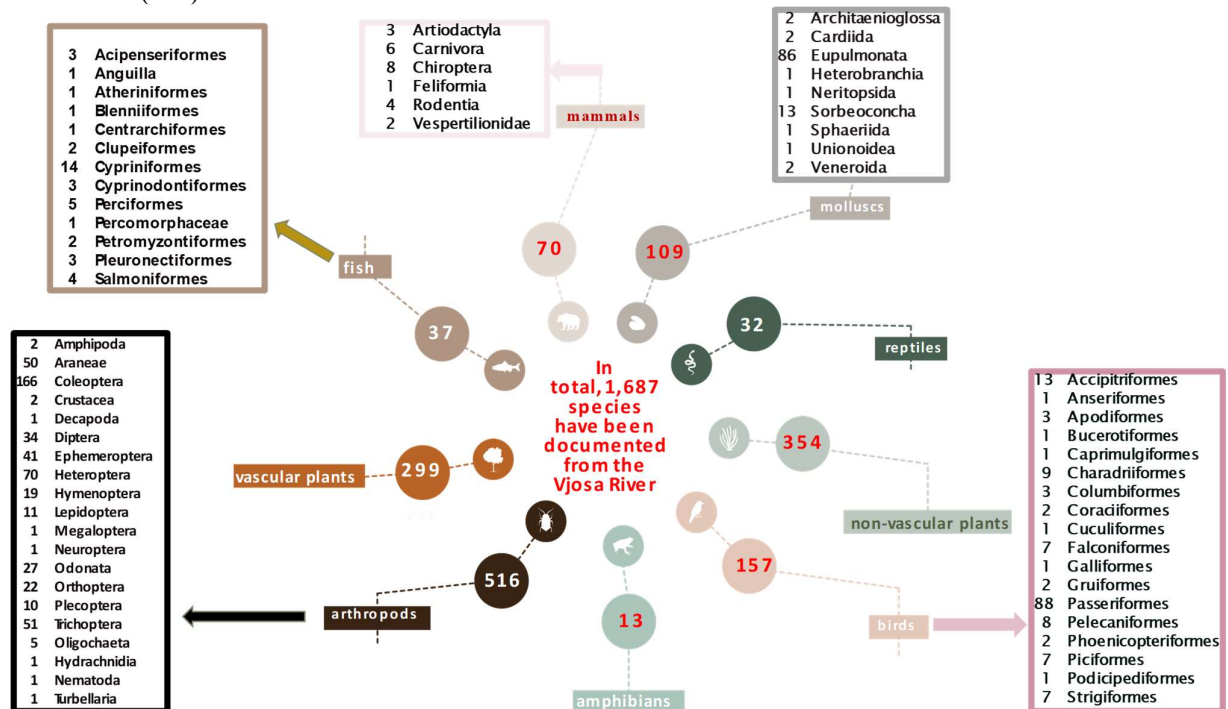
| | |
|---|---|
| 3 | Acipenseriformes |
| 1 | Anguilla |
| 1 | Atheriniformes |
| 1 | Blenniiformes |
| 1 | Centrarchiformes |
| 2 | Clupeiformes |
| 14 | Cypriniformes |
| 3 | Cyprinodontiformes |
| 5 | Perciformes |
| 1 | Percomorphaceae |
| 2 | Petromyzontiformes |
| 3 | Pleuronectiformes |
| 4 | Salmoniformes |

| | |
|---|---|
| 3 | Artiodactyla |
| 6 | Carnivora |
| 8 | Chiroptera |
| 1 | Feliformia |
| 4 | Rodentia |
| 2 | Vespertilionidae |

mammals

| | |
|---|---|
| 2 | Architaenioglossa |
| 2 | Cardiida |
| 86 | Eupulmonata |
| 1 | Heterobranchia |
| 1 | Neritopsida |
| 13 | Sorbeoconcha |
| 1 | Sphaeriida |
| 1 | Unionoidea |
| 2 | Veneroida |

molluscs

fish

70

109

37

32

reptiles

| | |
|---|---|
| 2 | Amphipoda |
| 50 | Araneae |
| 166 | Coleoptera |
| 2 | Crustacea |
| 1 | Decapoda |
| 34 | Diptera |
| 41 | Ephemeroptera |
| 70 | Heteroptera |
| 19 | Hymenoptera |
| 11 | Lepidoptera |
| 1 | Megaloptera |
| 1 | Neuroptera |
| 27 | Odonata |
| 22 | Orthoptera |
| 10 | Plecoptera |
| 51 | Trichoptera |
| 5 | Oligochaeta |
| 1 | Hydrachnidia |
| 1 | Nematoda |
| 1 | Turbellaria |

In total, 1,687 species have been documented from the Vjosa River

vascular plants

299

354

non-vascular plants

516

arthropods

13

amphibians

157

birds

| | |
|---|---|
| 13 | Accipitriformes |
| 1 | Anseriformes |
| 3 | Apodiformes |
| 1 | Bucerotiformes |
| 1 | Caprimulgiformes |
| 9 | Charadriiformes |
| 3 | Columbiformes |
| 2 | Coraciiformes |
| 1 | Cuculiformes |
| 7 | Falconiformes |
| 1 | Galliformes |
| 2 | Gruiformes |
| 88 | Passeriformes |
| 8 | Pelecaniformes |
| 2 | Phoenicopteriformes |
| 7 | Piciformes |
| 1 | Podicipediformes |
| 7 | Strigiformes |